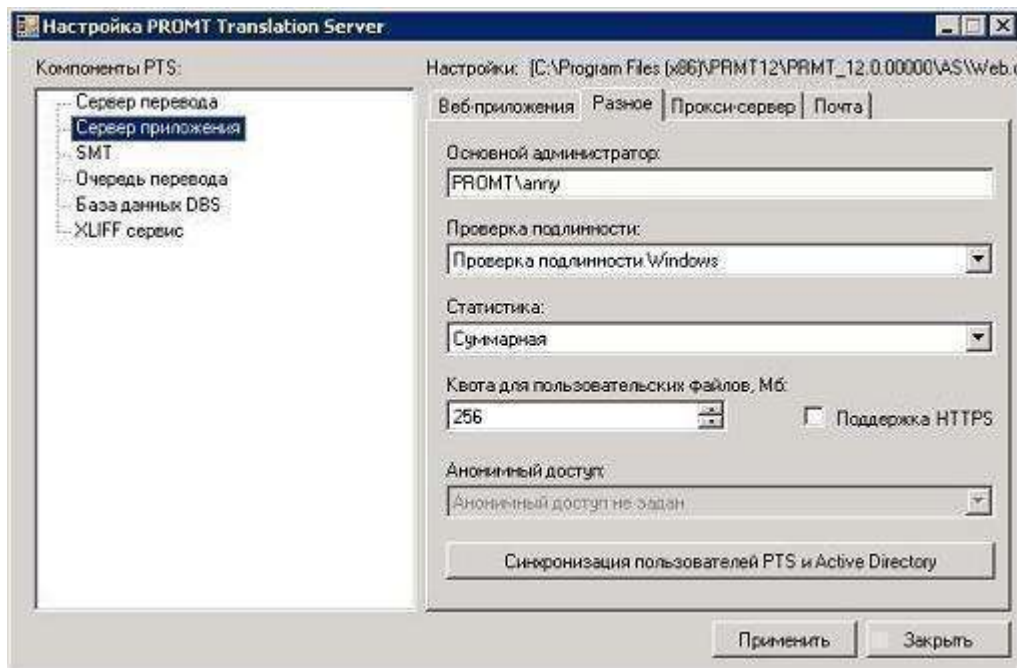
Настройка PROMT Translation Server

Компоненты PTS:

Сервер перевода
Сервер приложения
SMT
Очередь перевода
База данных DBS
XLIFF сервис

Настройки: [C:\Program Files (x86)\PRMT12\PRMT_12.0.00000\AS\Web.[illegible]

Веб-приложения | Разное | Прокси-сервер | Почта

Основной администратор:
PROMT\anny

Проверка подлинности:
Проверка подлинности Windows

Статистика:
Суммарная

Квота для пользовательских файлов, Мб:
256

Поддержка HTTPS

Анонимный доступ:
Анонимный доступ не задан

Синхронизация пользователей PTS и Active Directory

Применить
Закрыть